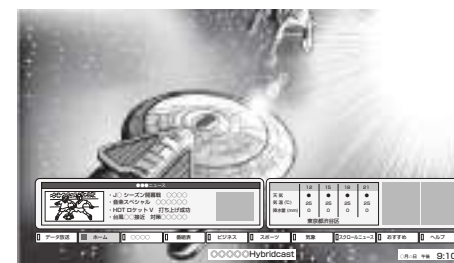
●●●ニュース
・Jリーグシーズン開幕戦 ○○○○
・音楽スペシャル ○○○○○○
・H-IIBロケット V 打ち上げ成功
・台風○○接近 対策○○○○

| | 18 | 15 | 18 | 21 |
|---|---|---|---|---|
| 天気 | ● | ● | ● | ● |
| 気温(℃) | 25 | 25 | 25 | 25 |
| 降水量(mm) | 0 | 0 | 0 | 0 |

東京都渋谷区

データ放送 ホーム ○○○○ 番組表 ビジネス スポーツ 気象 スクロールニュース おすすめ ヘルプ

○○○○○Hybridcast

○月○日 午後 9:10